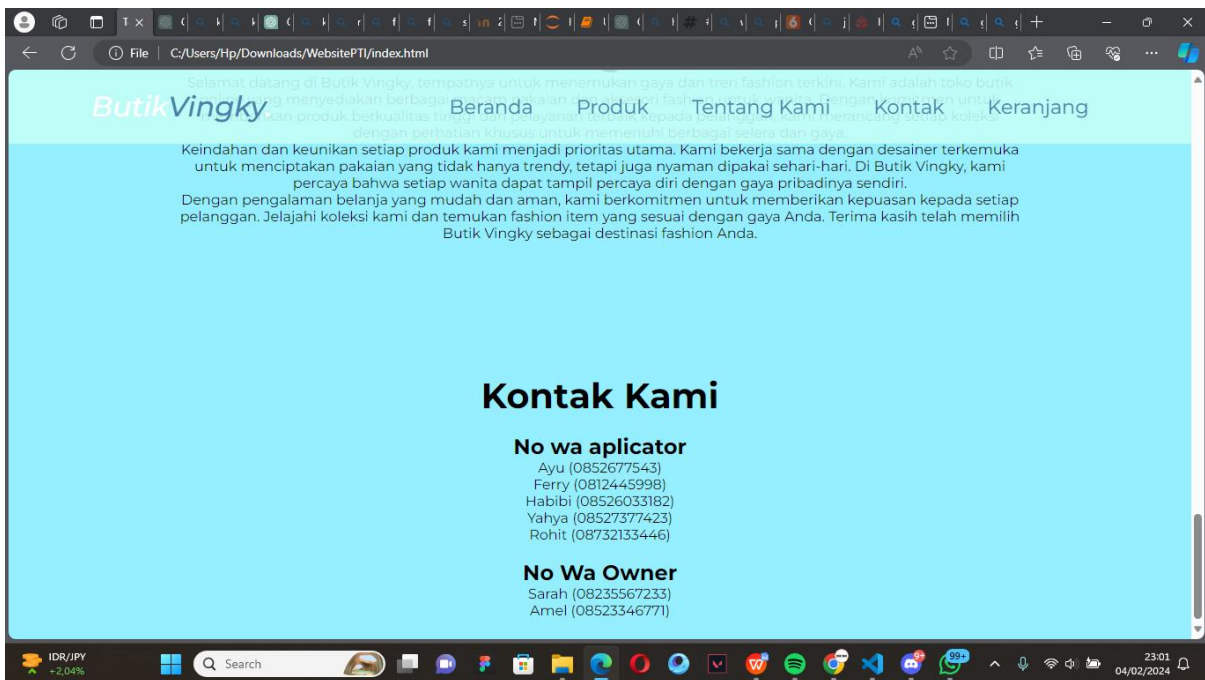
File | C:/Users/Hp/Downloads/WebsitePTI/index.html

ButikVingky Beranda Produk Tentang Kami Kontak Keranjang

Selamat datang di Butik Vingky, tempatnya untuk menemukan gaya dan tren fashion terkini. Kami adalah toko butik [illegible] menyediakan berbagai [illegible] fashion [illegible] untuk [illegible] produk berkualitas tinggi dan pelayanan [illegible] kepada pelanggan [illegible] merancang setiap koleksi dengan perhatian khusus untuk memenuhi berbagai selera dan gaya.
Keindahan dan keunikan setiap produk kami menjadi prioritas utama. Kami bekerja sama dengan desainer terkemuka untuk menciptakan pakaian yang tidak hanya trendy, tetapi juga nyaman dipakai sehari-hari. Di Butik Vingky, kami percaya bahwa setiap wanita dapat tampil percaya diri dengan gaya pribadinya sendiri.
Dengan pengalaman belanja yang mudah dan aman, kami berkomitmen untuk memberikan kepuasan kepada setiap pelanggan. Jelajahi koleksi kami dan temukan fashion item yang sesuai dengan gaya Anda. Terima kasih telah memilih Butik Vingky sebagai destinasi fashion Anda.

Kontak Kami

No wa aplicator
Ayu (0852677543)
Ferry (0812445998)
Habibi (08526033182)
Yahya (08527377423)
Rohit (08732133446)

No Wa Owner
Sarah (08235567233)
Amel (08523346771)

IDR/JPY +2,04% Search 99+ 23:01 04/02/2024